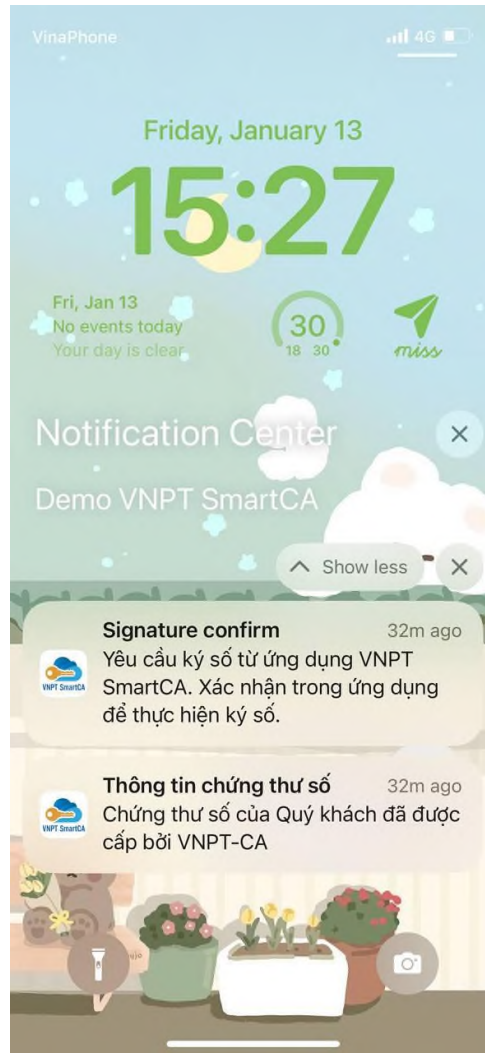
VinaPhone

4G

Friday, January 13

15:27

Fri, Jan 13
No events today
Your day is clear

30
18 30

miss

Notification Center

Demo VNPT SmartCA

Show less

Signature confirm
32m ago
Yêu cầu ký số từ ứng dụng VNPT SmartCA. Xác nhận trong ứng dụng để thực hiện ký số.

VNPT SmartCA

Thông tin chứng thư số
32m ago
Chứng thư số của Quý khách đã được cấp bởi VNPT-CA

VNPT SmartCA